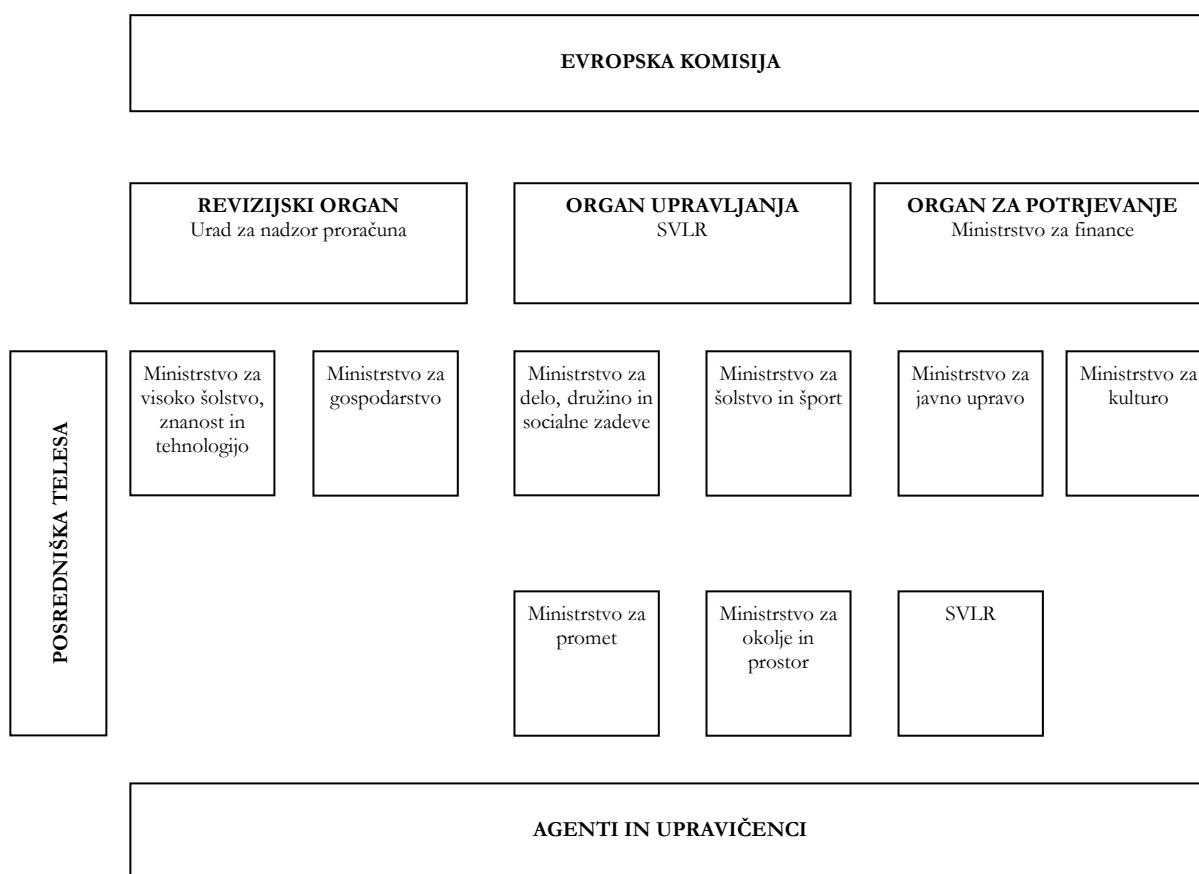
EVROPSKA KOMISIJA

REVIZIJSKI ORGAN
Urad za nadzor proračuna

ORGAN UPRAVLJANJA
SVLR

ORGAN ZA POTRJEVANJE
Ministrstvo za finance

POSREDNIŠKA TELESA

Ministrstvo za visoko šolstvo, znanost in tehnologijo

Ministrstvo za gospodarstvo

Ministrstvo za delo, družino in socialne zadeve

Ministrstvo za šolstvo in šport

Ministrstvo za javno upravo

Ministrstvo za kulturo

Ministrstvo za promet

Ministrstvo za okolje in prostor

SVLR

AGENTI IN UPRAVIČENCI